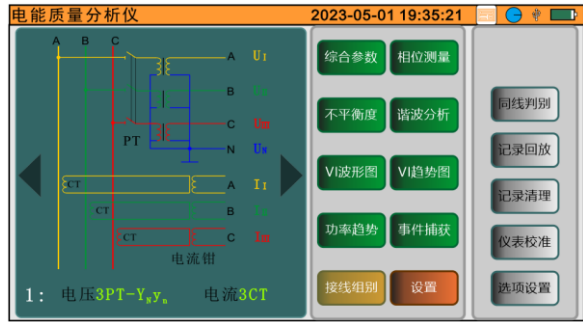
电能质量分析仪 2023-05-01 19:35:21

A B C
A $U_I$
B $U_{II}$
PT
C $U_{III}$
N $U_N$
CT A $I_I$
CT B $I_{II}$
CT C $I_{III}$
电流钳

1: 电压3PT-$Y_N y_n$ 电流3CT

综合参数 相位测量
不平衡度 谐波分析
VI波形图 VI趋势图
功率趋势 事件捕获
接线组别 设置

同线判别
记录回放
记录清理
仪表校准
选项设置